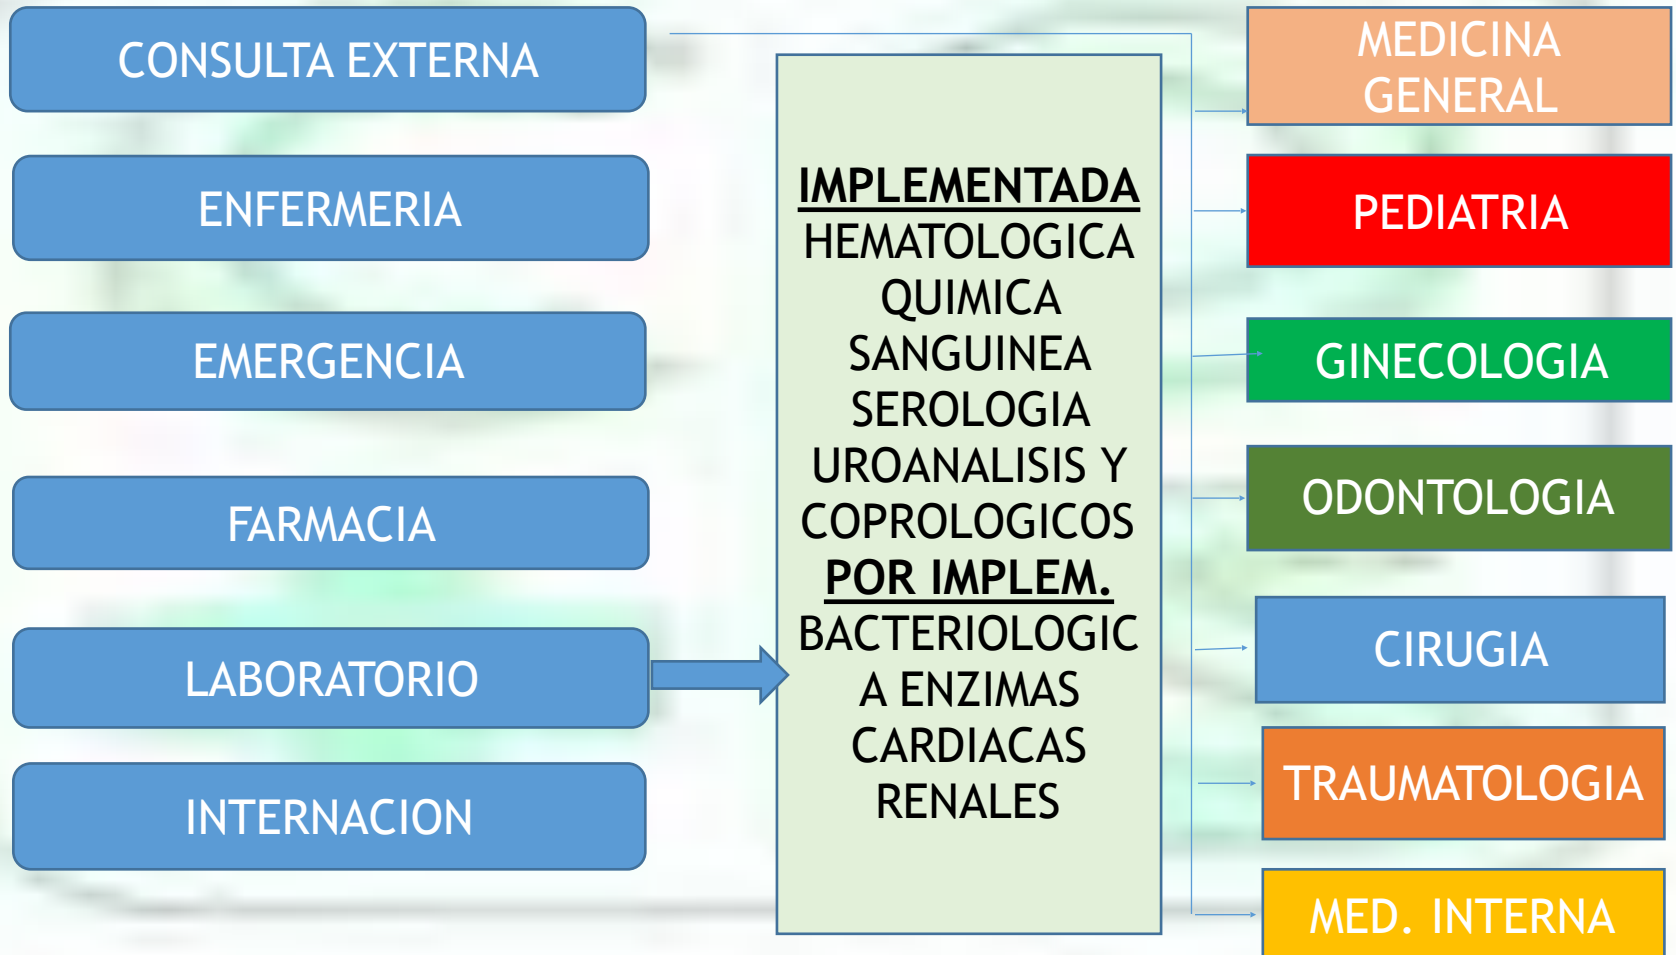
CONSULTA EXTERNA

ENFERMERIA

EMERGENCIA

FARMACIA

LABORATORIO

INTERNACION

IMPLEMENTADA
HEMATOLOGICA
QUIMICA
SANGUINEA
SEROLOGIA
UROANALISIS Y
COPROLOGICOS
POR IMPLEM.
BACTERIOLOGICA ENZIMAS
CARDIACAS
RENALES

MEDICINA GENERAL

PEDIATRIA

GINECOLOGIA

ODONTOLOGIA

CIRUGIA

TRAUMATOLOGIA

MED. INTERNA